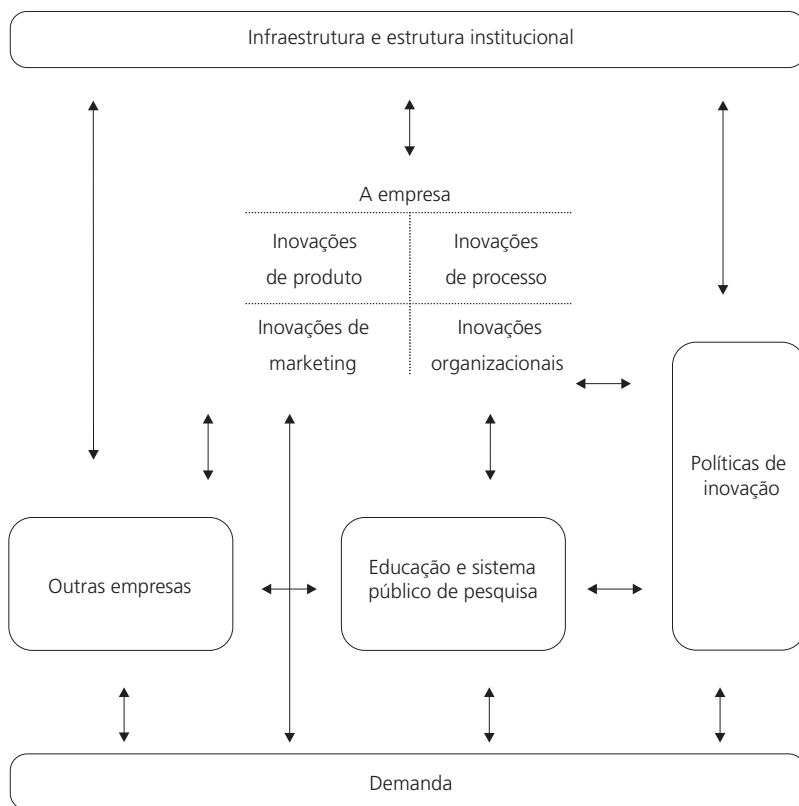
Infraestrutura e estrutura institucional

A empresa

| Inovações de produto | Inovações de processo |
|---|---|
| Inovações de marketing | Inovações organizacionais |

Políticas de inovação

Outras empresas

Educação e sistema público de pesquisa

Demanda